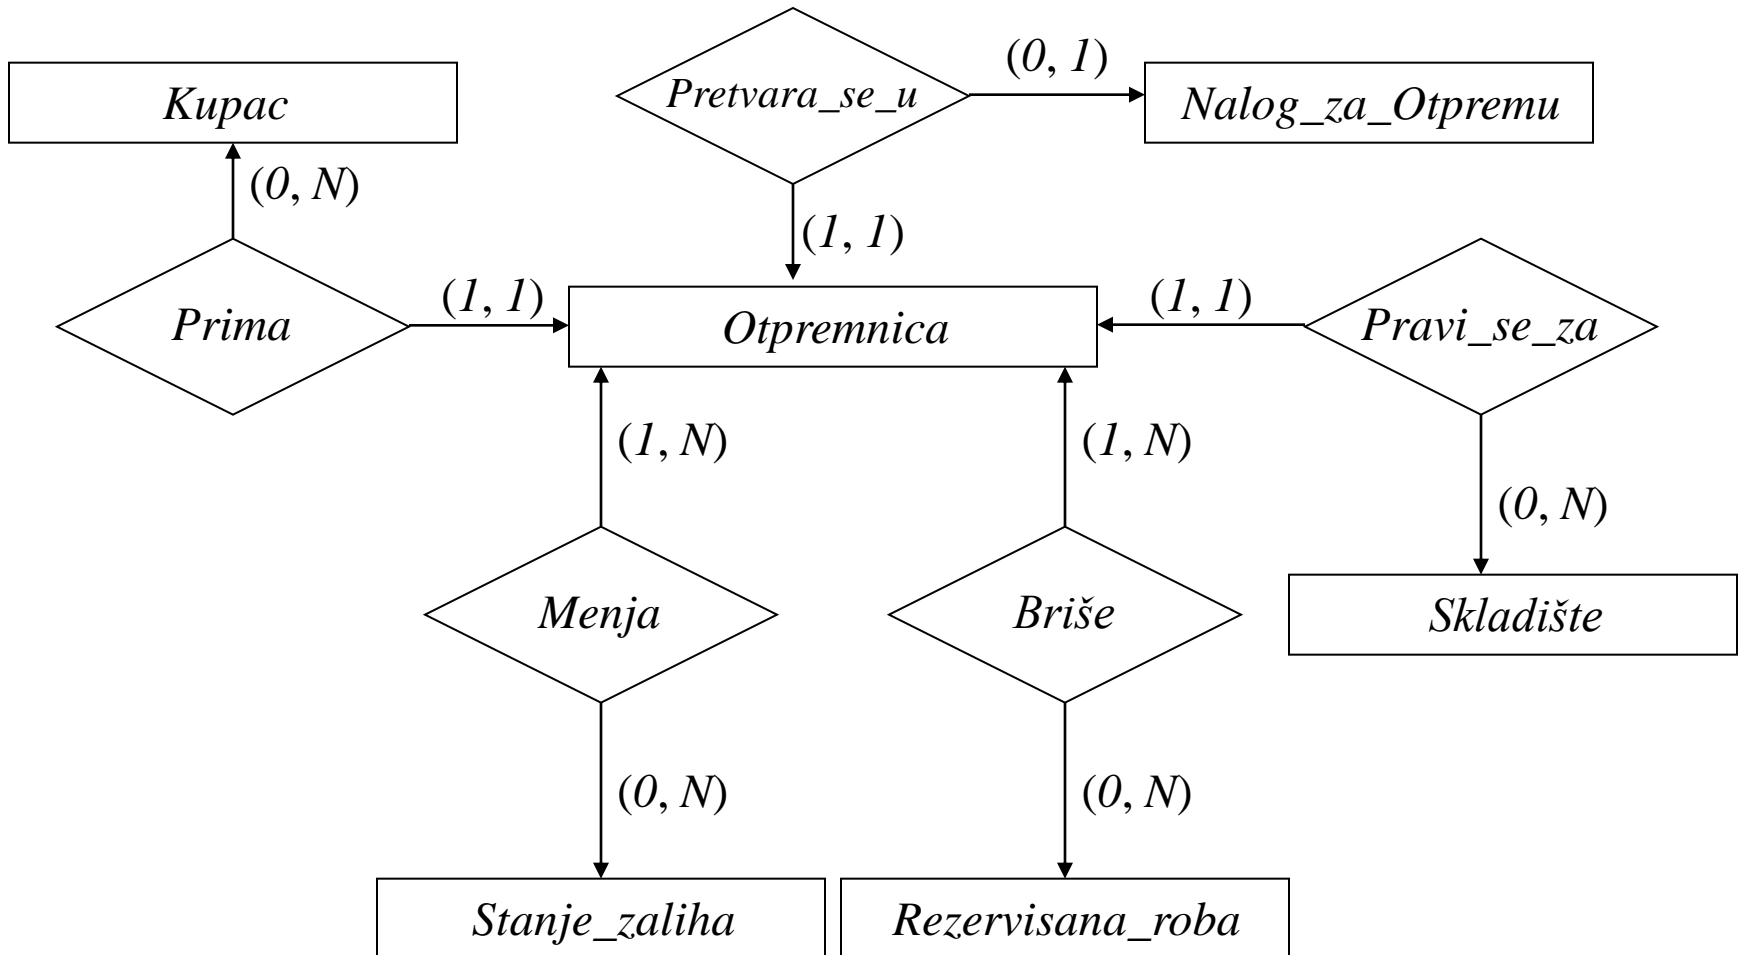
Kupac

(0, N)

Pretvara_se_u

(0, 1)

Nalog_za_Otpremu

(1, 1)

Prima

(1, 1)

Otpremnica

(1, 1)

Pravi_se_za

(1, N)

(1, N)

(0, N)

Menja

Briše

Skladište

(0, N)

(0, N)

Stanje_zaliha

Rezervisana_roba